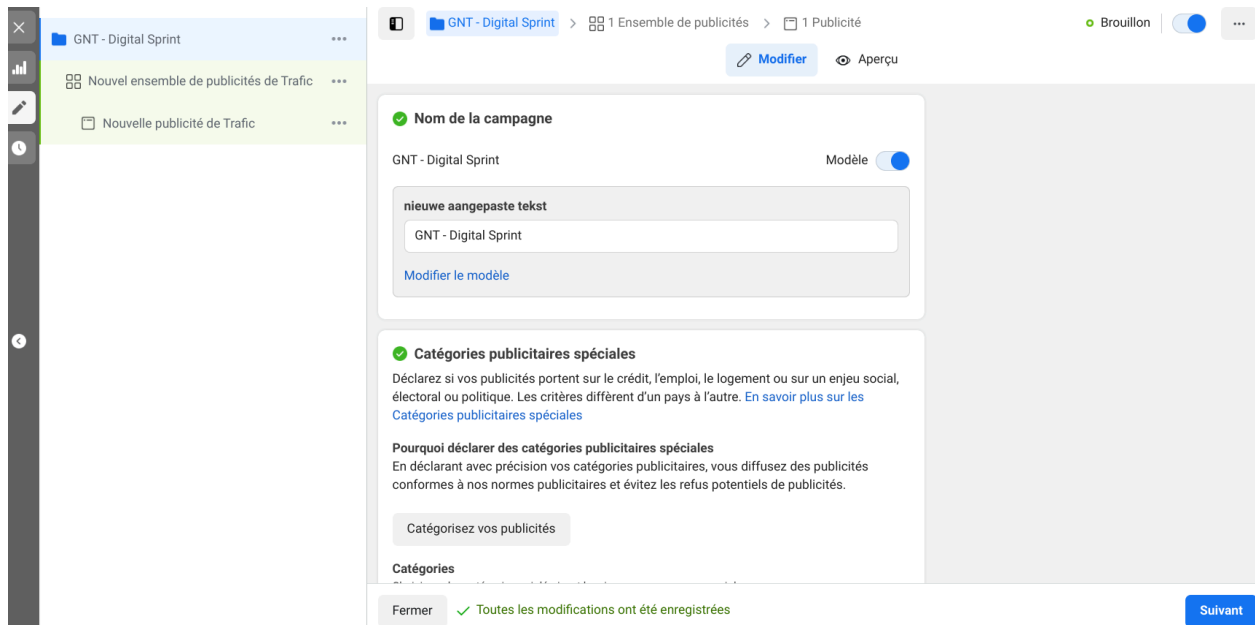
GNT - Digital Sprint ···

Nouvel ensemble de publicités de Trafic ···

Nouvelle publicité de Trafic ···

GNT - Digital Sprint > 1 Ensemble de publicités > 1 Publicité

Brouillon ···

Modifier Aperçu

Nom de la campagne

GNT - Digital Sprint Modèle

nieuwe aangepaste tekst

GNT - Digital Sprint

Modifier le modèle

Catégories publicitaires spéciales

Déclarez si vos publicités portent sur le crédit, l'emploi, le logement ou sur un enjeu social, électoral ou politique. Les critères diffèrent d'un pays à l'autre. En savoir plus sur les Catégories publicitaires spéciales

Pourquoi déclarer des catégories publicitaires spéciales
En déclarant avec précision vos catégories publicitaires, vous diffusez des publicités conformes à nos normes publicitaires et évitez les refus potentiels de publicités.

Catégorisez vos publicités

Catégories
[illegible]

Fermer ✓ Toutes les modifications ont été enregistrées

Suivant